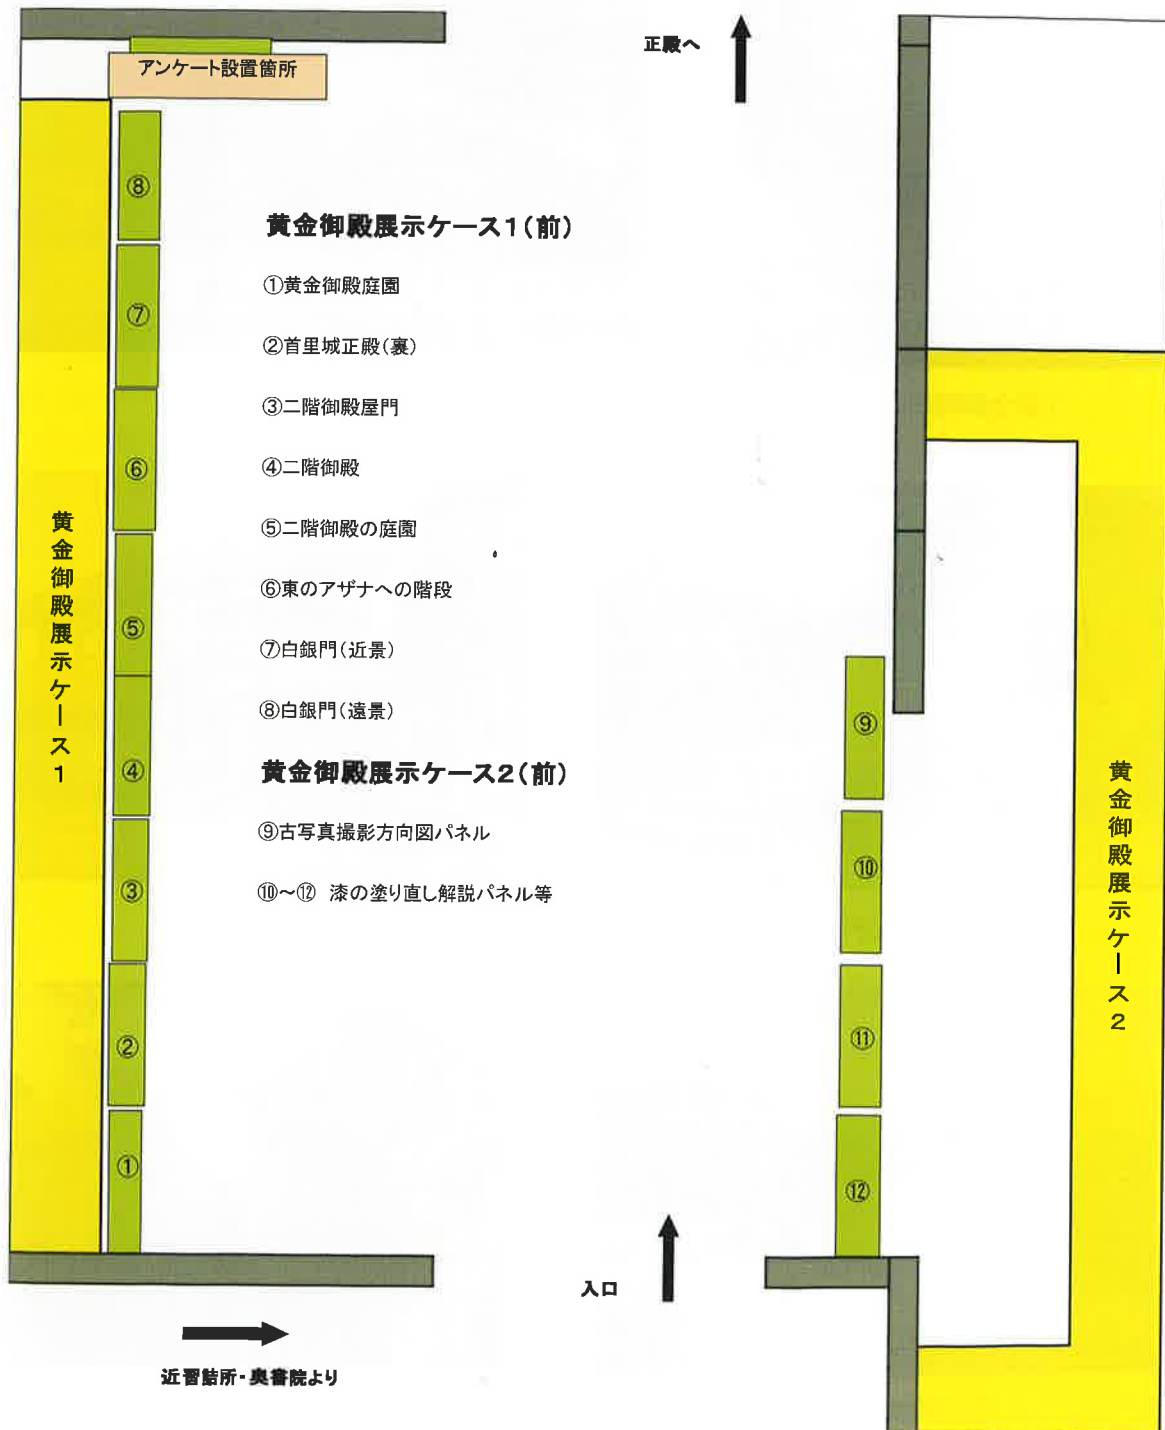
アンケート設置箇所

正殿へ

⑧
⑦
⑥
⑤
④
③
②
①

黄金御殿展示ケース1

黄金御殿展示ケース1(前)

①黄金御殿庭園

②首里城正殿(裏)

③二階御殿屋門

④二階御殿

⑤二階御殿の庭園

⑥東のアザナへの階段

⑦白銀門(近景)

⑧白銀門(遠景)

黄金御殿展示ケース2(前)

⑨古写真撮影方向図パネル

⑩~⑫ 漆の塗り直し解説パネル等

⑨
⑩
⑪
⑫

黄金御殿展示ケース2

入口

近習詰所・奥書院より